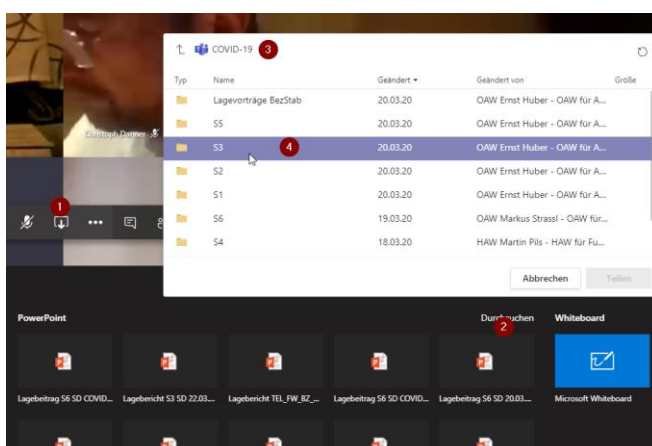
COVIDI-19 3

| Typ | Name | Geändert | Geändert von | Größe |
|---|---|---|---|---|
| | Lagevorträge BezStab | 20.03.20 | OAW Ernst Huber - OAW für A... | |
| | S5 | 20.03.20 | OAW Ernst Huber - OAW für A... | |
| | S3 | 20.03.20 | OAW Ernst Huber - OAW für A... | |
| | S2 | 20.03.20 | OAW Ernst Huber - OAW für A... | |
| | S1 | 20.03.20 | OAW Ernst Huber - OAW für A... | |
| | S6 | 19.03.20 | OAW Markus Strassl - OAW für... | |
| | S4 | 18.03.20 | HAW Martin Pils - HAW für Fu... | |

4

Abbrechen Teilen

Christoph Danner

1

PowerPoint

Durchsuchen 2

Whiteboard

Lagebeitrag S6 SD COVID... Lagebericht S3 SD 22.03.... Lagebericht TEL_FW_BZ_... Lagebeitrag S6 SD COVID... Lagebeitrag S6 SD 20.03.... Microsoft Whiteboard